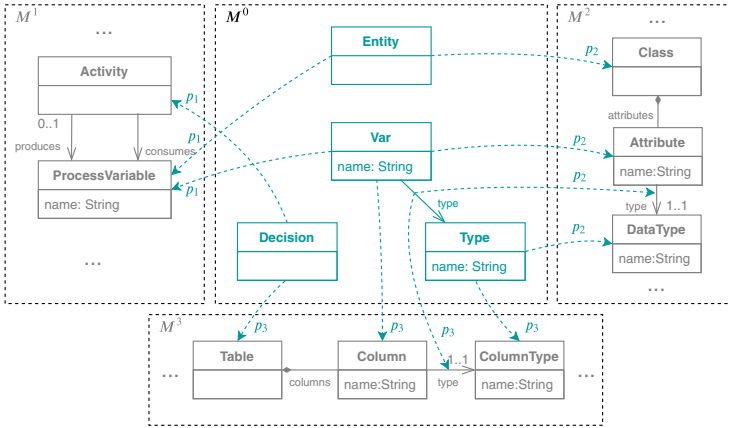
$M^1$
...
Activity
0..1
produces
consumes
ProcessVariable
name: String
...

$M^0$
Entity
Var
name: String
type
Decision
Type
name: String

$M^2$
...
Class
attributes
Attribute
name:String
type
1..1
DataType
name:String
...

$p_1$
$p_1$
$p_1$
$p_2$
$p_2$
$p_2$
$p_2$

$M^3$
...
Table
columns
Column
name:String
1..1
type
ColumnType
name:String
...
$p_3$
$p_3$
$p_3$
$p_3$